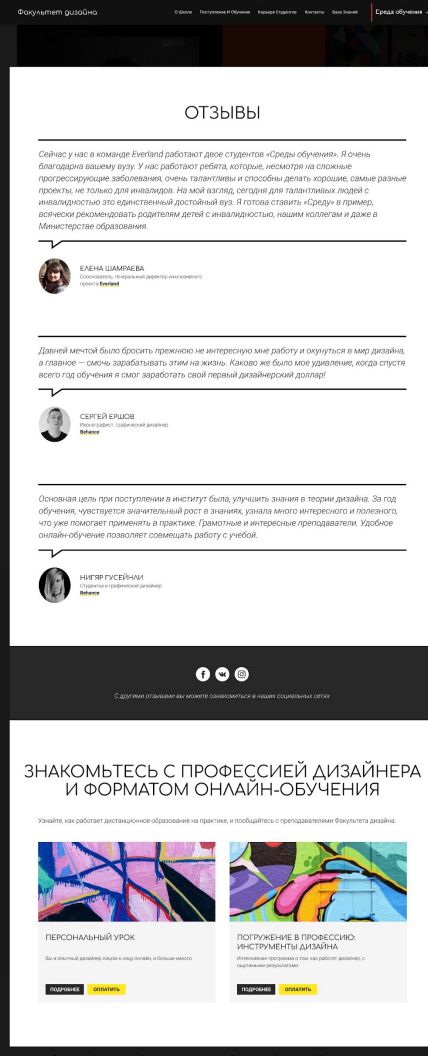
Факультет дизайна

О Школе Поступление И Обучение Карьера Студентов Контакты База Знаний Среда обучения

ОТЗЫВЫ

Сейчас у нас в команде Everland работают двое студентов «Среды обучения». Я очень благодарна вашему вузу. У нас работают ребята, которые, несмотря на сложные прогрессирующие заболевания, очень талантливы и способны делать хорошие, самые разные проекты, не только для инвалидов. На мой взгляд, сегодня для талантливых людей с инвалидностью это единственный достойный вуз. Я готова ставить «Среду» в пример, всячески рекомендовать родителям детей с инвалидностью, нашим коллегам и даже в Министерстве образования.

ЕЛЕНА ШАМРАЕВА
Сооснователь, генеральный директор инклюзивного проекта Everland

Давней мечтой было бросить прежнюю не интересную мне работу и окунуться в мир дизайна, а главное — смочь зарабатывать этим на жизнь. Каково же было мое удивление, когда спустя всего год обучения я смог заработать свой первый дизайнерский доллар!

СЕРГЕЙ ЕРШОВ
Иконографист, графический дизайнер
Behance

Основная цель при поступлении в институт была, улучшить знания в теории дизайна. За год обучения, чувствуется значительный рост в знаниях, узнала много интересного и полезного, что уже помогает применять в практике. Грамотные и интересные преподаватели. Удобное онлайн-обучение позволяет совмещать работу с учебой.

НИГЯР ГУСЕЙНЛИ
Студентка и графический дизайнер
Behance

С другими отзывами вы можете ознакомиться в наших социальных сетях

ЗНАКОМЬТЕСЬ С ПРОФЕССИЕЙ ДИЗАЙНЕРА И ФОРМАТОМ ОНЛАЙН-ОБУЧЕНИЯ

Узнайте, как работает дистанционное образование на практике, и пообщайтесь с преподавателями Факультета дизайна:

ПЕРСОНАЛЬНЫЙ УРОК
Вы и опытный дизайнер лицом к лицу онлайн, и больше никого

ПОДРОБНЕЕ ОПЛАТИТЬ

ПОГРУЖЕНИЕ В ПРОФЕССИЮ: ИНСТРУМЕНТЫ ДИЗАЙНА
Интенсивная программа о том, как работает дизайнер, с ощутимыми результатами

ПОДРОБНЕЕ ОПЛАТИТЬ